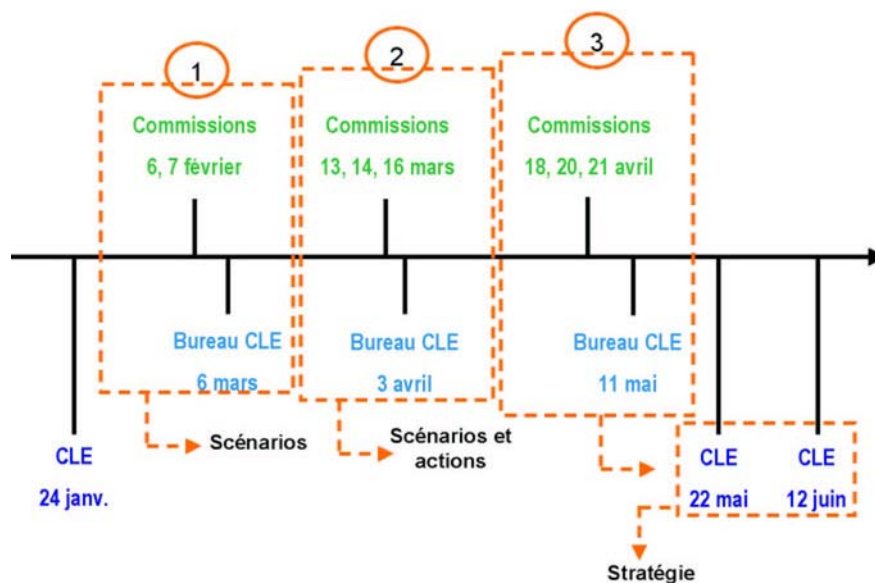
1

Commissions
6, 7 février

Bureau CLE
6 mars

Scénarios

2

Commissions
13, 14, 16 mars

Bureau CLE
3 avril

Scénarios et actions

3

Commissions
18, 20, 21 avril

Bureau CLE
11 mai

CLE
24 janv.

CLE
22 mai

CLE
12 juin

Stratégie